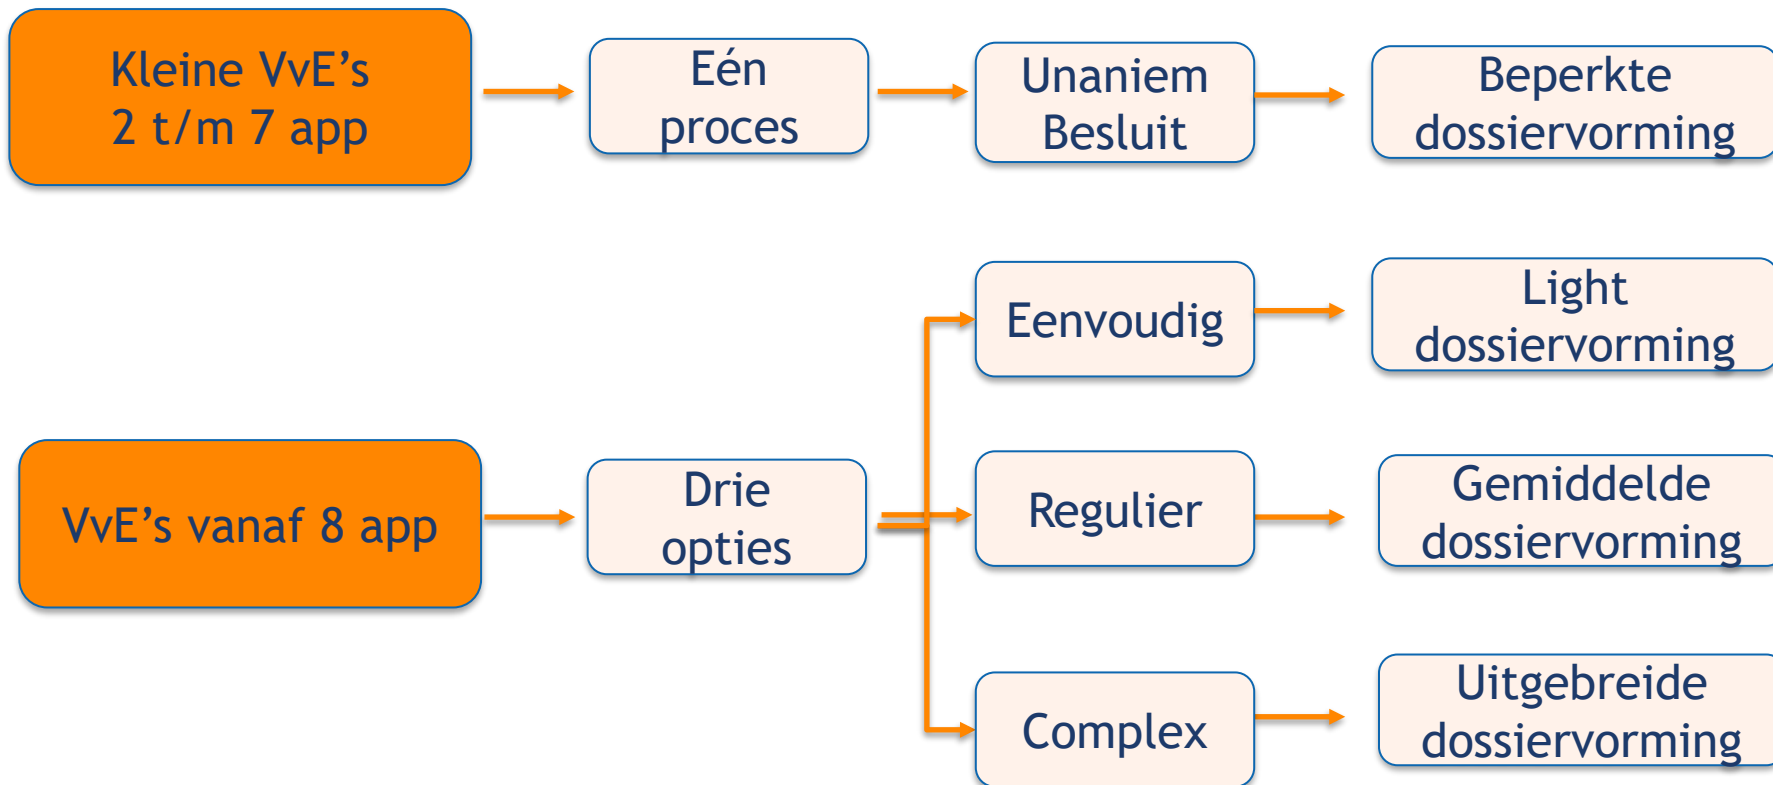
Kleine VvE’s
2 t/m 7 app

Eén
proces

Unaniem
Besluit

Beperkte
dossiervorming

VvE’s vanaf 8 app

Drie
opties

Eenvoudig

Light
dossiervorming

Regulier

Gemiddelde
dossiervorming

Complex

Uitgebreide
dossiervorming